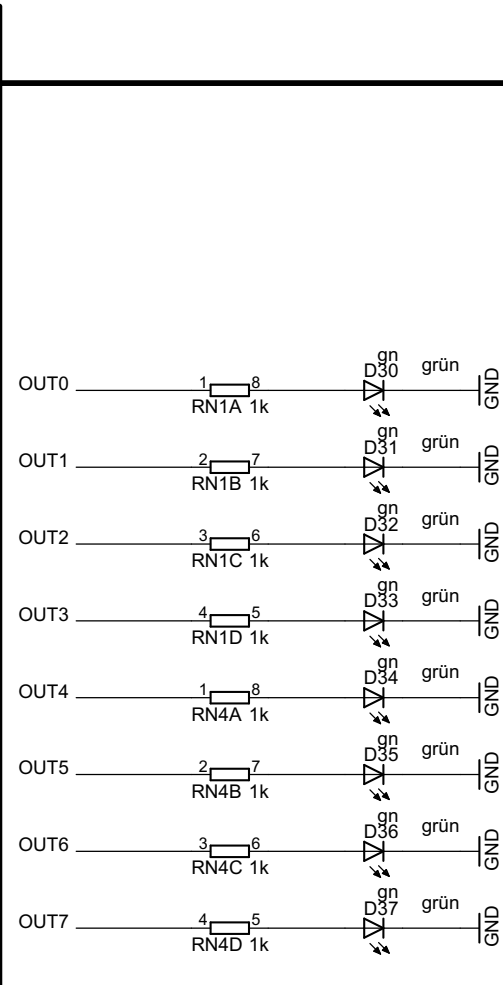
OUT0 1 8 RN1A 1k gn D30 grün GND

OUT1 2 7 RN1B 1k gn D31 grün GND

OUT2 3 6 RN1C 1k gn D32 grün GND

OUT3 4 5 RN1D 1k gn D33 grün GND

OUT4 1 8 RN4A 1k gn D34 grün GND

OUT5 2 7 RN4B 1k gn D35 grün GND

OUT6 3 6 RN4C 1k gn D36 grün GND

OUT7 4 5 RN4D 1k gn D37 grün GND